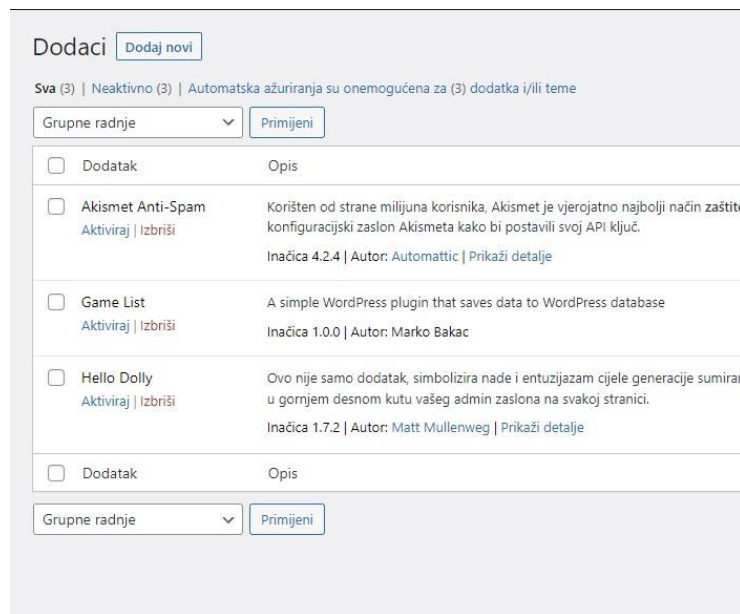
Dodaci Dodaj novi

Sva (3) | Neaktivno (3) | Automatska ažuriranja su onemogućena za (3) dodatka i/ili teme

Grupne radnje Primijeni

| Dodatak | Opis |
|---|---|
| Akismet Anti-Spam<br>Aktiviraj \| Izbriši | Korišten od strane milijuna korisnika, Akismet je vjerojatno najbolji način zaštit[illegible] konfiguracijski zaslon Akismeta kako bi postavili svoj API ključ.<br>Inačica 4.2.4 \| Autor: Automattic \| Prikaži detalje |
| Game List<br>Aktiviraj \| Izbriši | A simple WordPress plugin that saves data to WordPress database<br>Inačica 1.0.0 \| Autor: Marko Bakac |
| Hello Dolly<br>Aktiviraj \| Izbriši | Ovo nije samo dodatak, simbolizira nade i entuzijazam cijele generacije sumira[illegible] u gornjem desnom kutu vašeg admin zaslona na svakoj stranici.<br>Inačica 1.7.2 \| Autor: Matt Mullenweg \| Prikaži detalje |
| Dodatak | Opis |

Grupne radnje Primijeni